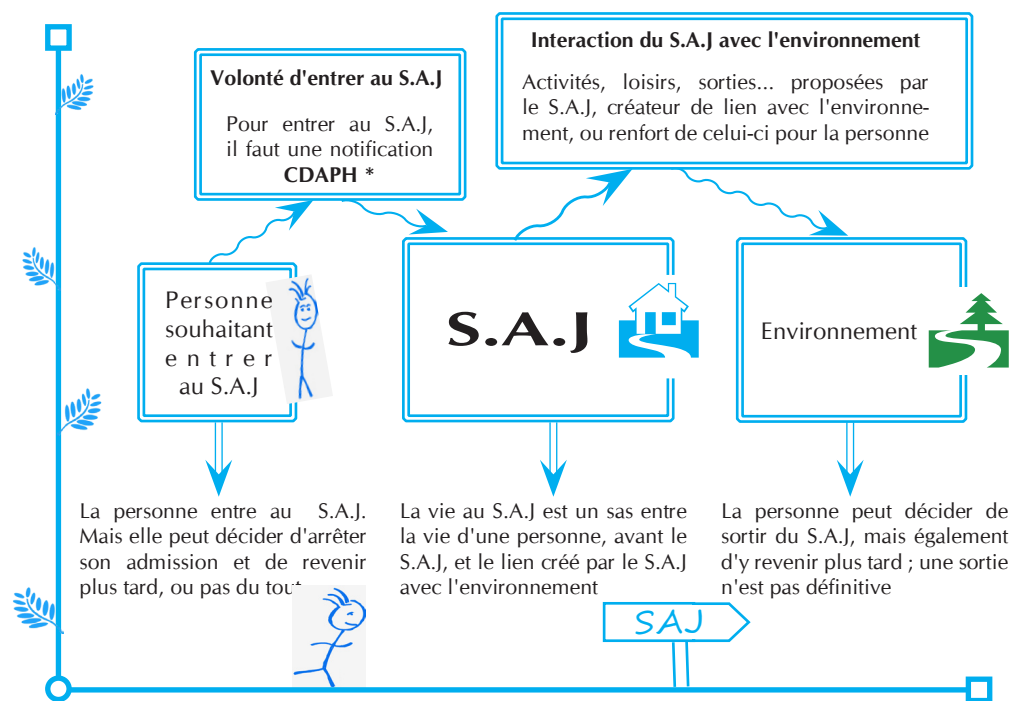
Volonté d'entrer au S.A.J

Pour entrer au S.A.J, il faut une notification **CDAPH \***

Interaction du S.A.J avec l'environnement

Activités, loisirs, sorties... proposées par le S.A.J, créateur de lien avec l'environnement, ou renfort de celui-ci pour la personne

Personne souhaitant entrer au S.A.J

S.A.J

Environnement

La personne entre au S.A.J. Mais elle peut décider d'arrêter son admission et de revenir plus tard, ou pas du tout

La vie au S.A.J est un sas entre la vie d'une personne, avant le S.A.J, et le lien créé par le S.A.J avec l'environnement

La personne peut décider de sortir du S.A.J, mais également d'y revenir plus tard ; une sortie n'est pas définitive

SAJ